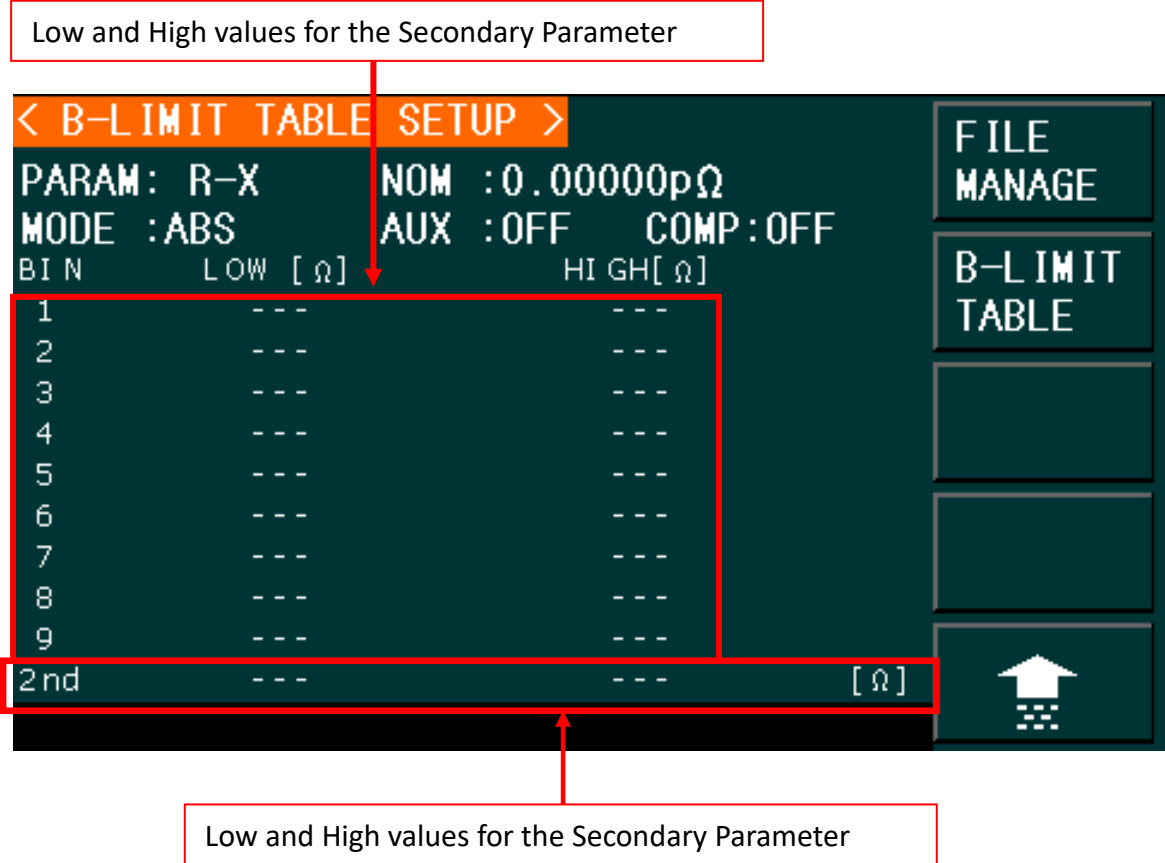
Low and High values for the Secondary Parameter

< B-LIMIT TABLE SETUP >

PARAM: R-X NOM :0.00000pΩ

MODE :ABS AUX :OFF COMP:OFF

| BIN | LOW [Ω] | HIGH[Ω] |
|---|---|---|
| 1 | --- | --- |
| 2 | --- | --- |
| 3 | --- | --- |
| 4 | --- | --- |
| 5 | --- | --- |
| 6 | --- | --- |
| 7 | --- | --- |
| 8 | --- | --- |
| 9 | --- | --- |
| 2nd | --- | --- [Ω] |

FILE MANAGE

B-LIMIT TABLE

Low and High values for the Secondary Parameter